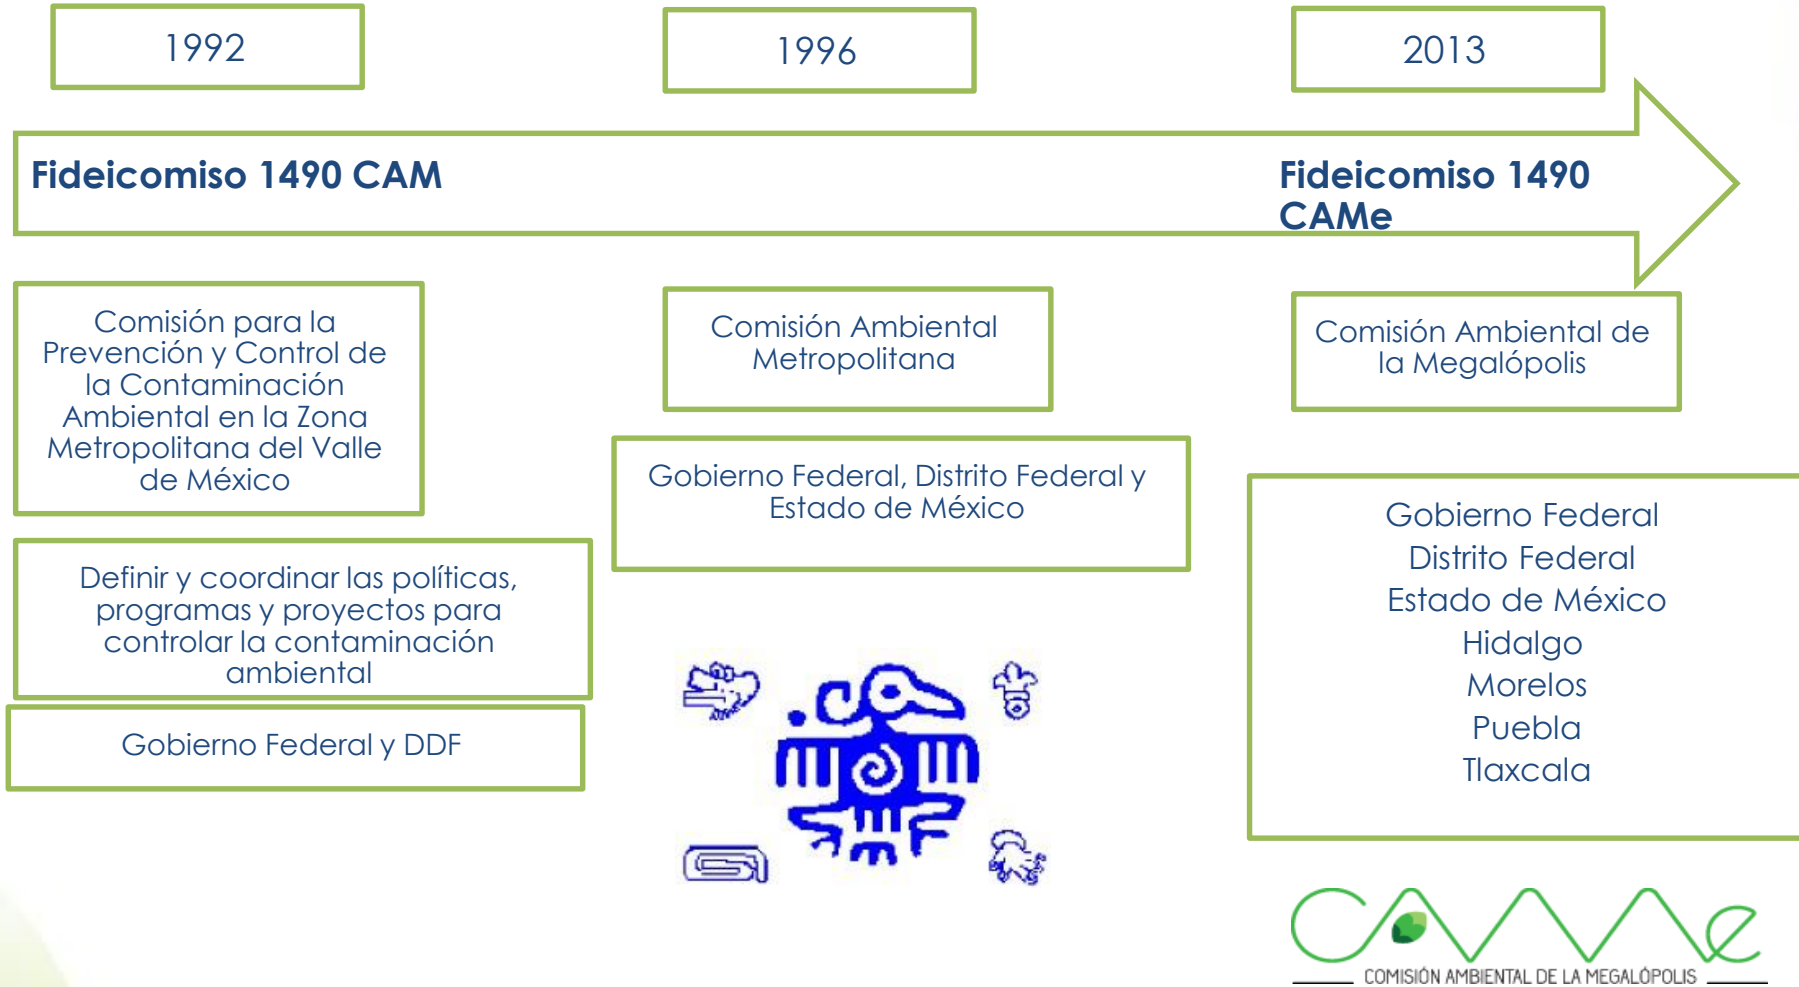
1992

1996

2013

Fideicomiso 1490 CAM

Fideicomiso 1490 CAMe

Comisión para la Prevención y Control de la Contaminación Ambiental en la Zona Metropolitana del Valle de México

Definir y coordinar las políticas, programas y proyectos para controlar la contaminación ambiental

Gobierno Federal y DDF

Comisión Ambiental Metropolitana

Gobierno Federal, Distrito Federal y Estado de México

Comisión Ambiental de la Megalópolis

Gobierno Federal
Distrito Federal
Estado de México
Hidalgo
Morelos
Puebla
Tlaxcala

CAMe
COMISIÓN AMBIENTAL DE LA MEGALÓPOLIS